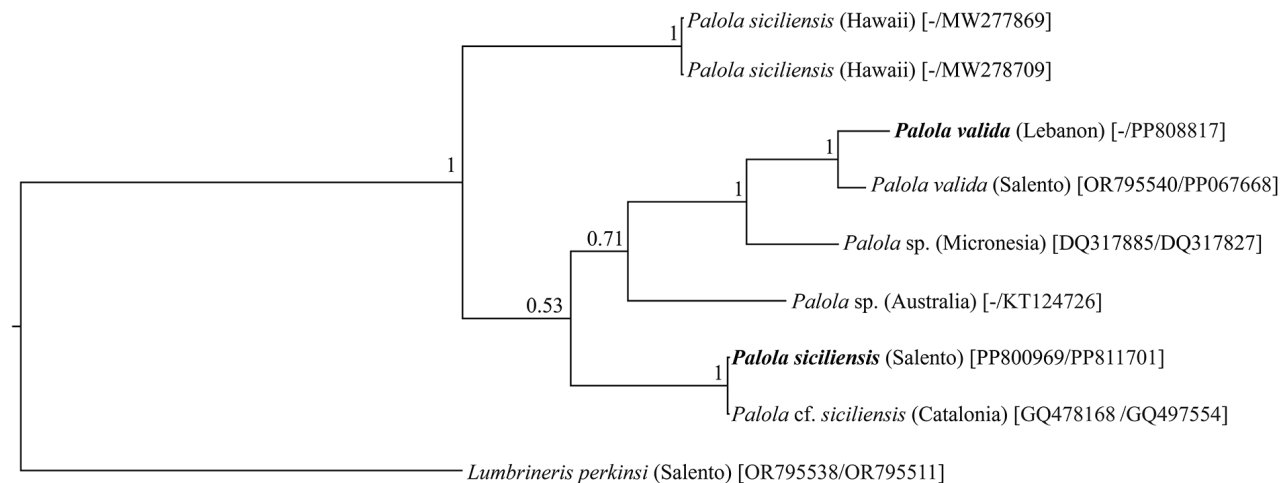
1
Palola siciliensis (Hawaii) [-/MW277869]
Palola siciliensis (Hawaii) [-/MW278709]
1
1
Palola valida (Lebanon) [-/PP808817]
Palola valida (Salento) [OR795540/PP067668]
1
0.71
Palola sp. (Micronesia) [DQ317885/DQ317827]
0.53
Palola sp. (Australia) [-/KT124726]
1
Palola siciliensis (Salento) [PP800969/PP811701]
Palola cf. siciliensis (Catalonia) [GQ478168 /GQ497554]
Lumbrineris perkinsi (Salento) [OR795538/OR795511]